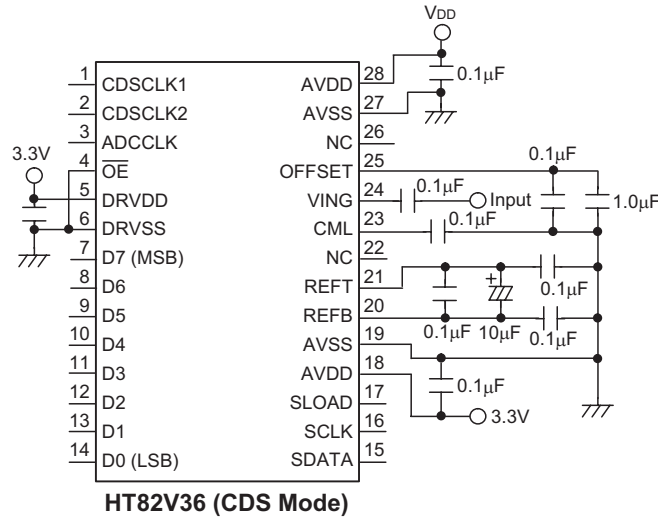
VDD

1 CDSCLK1
2 CDSCLK2
3 ADCCLK
4 $\overline{OE}$
5 DRVDD
6 DRVSS
7 D7 (MSB)
8 D6
9 D5
10 D4
11 D3
12 D2
13 D1
14 D0 (LSB)

28 AVDD
27 AVSS
26 NC
25 OFFSET
24 VING
23 CML
22 NC
21 REFT
20 REFB
19 AVSS
18 AVDD
17 SLOAD
16 SCLK
15 SDATA

3.3V
0.1μF
0.1μF
0.1μF
Input
0.1μF
1.0μF
+
0.1μF
0.1μF
10μF
0.1μF
0.1μF
3.3V

HT82V36 (CDS Mode)